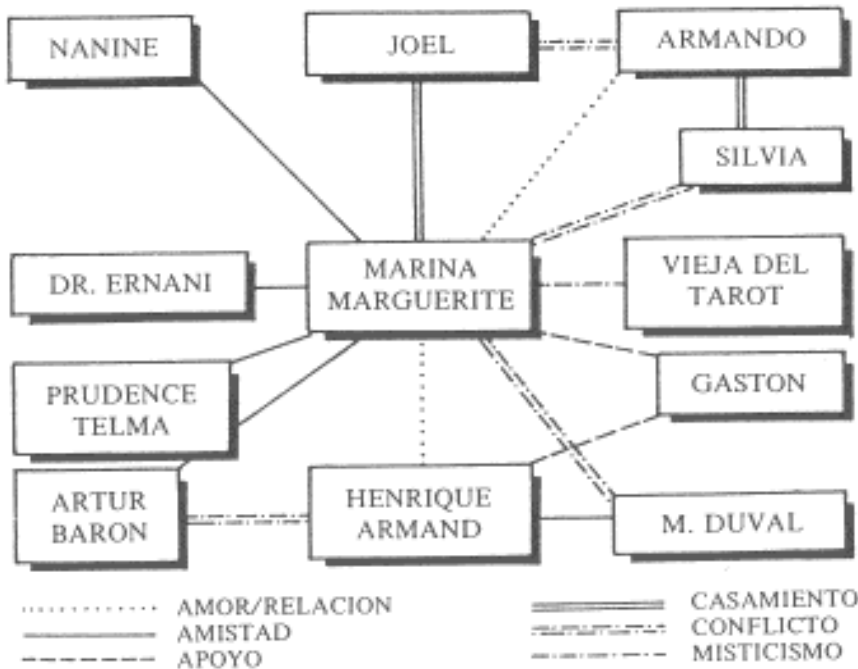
NANINE

JOEL

ARMANDO

SILVIA

DR. ERNANI

MARINA
MARGUERITE

VIEJA DEL
TAROT

PRUDENCE
TELMA

GASTON

ARTUR
BARON

HENRIQUE
ARMAND

M. DUVAL

AMOR/RELACION
AMISTAD
APOYO

CASAMIENTO
CONFLICTO
MISTICISMO